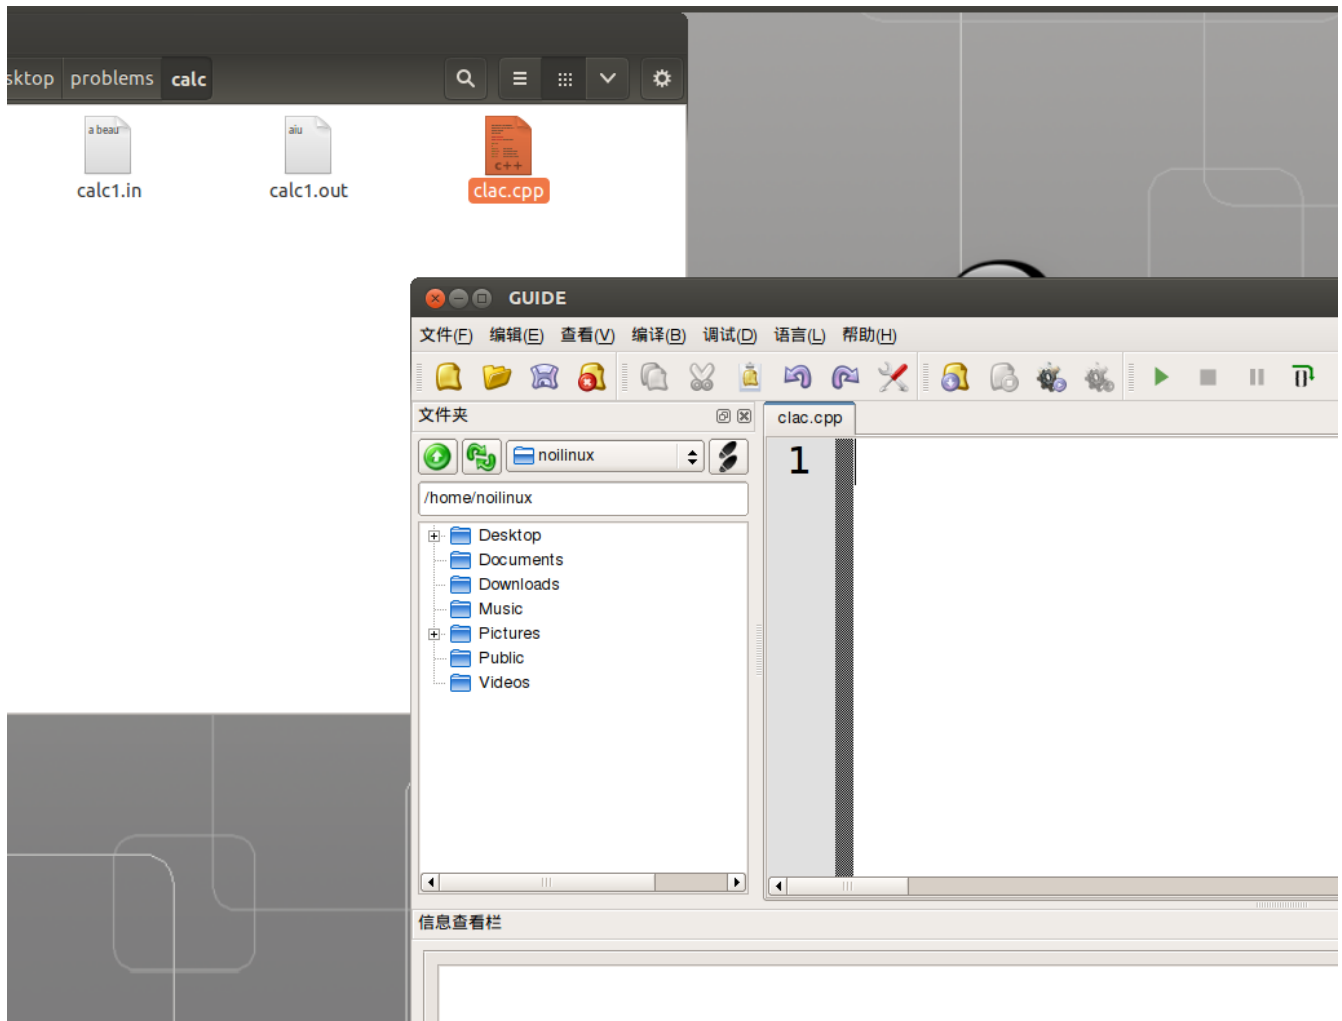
sktop problems calc

a beau
calc1.in

aiu
calc1.out

c++
clac.cpp

GUIDE

文件(F) 编辑(E) 查看(V) 编译(B) 调试(D) 语言(L) 帮助(H)

文件夹

noilinux

/home/noilinux

Desktop
Documents
Downloads
Music
Pictures
Public
Videos

clac.cpp

1

信息查看栏